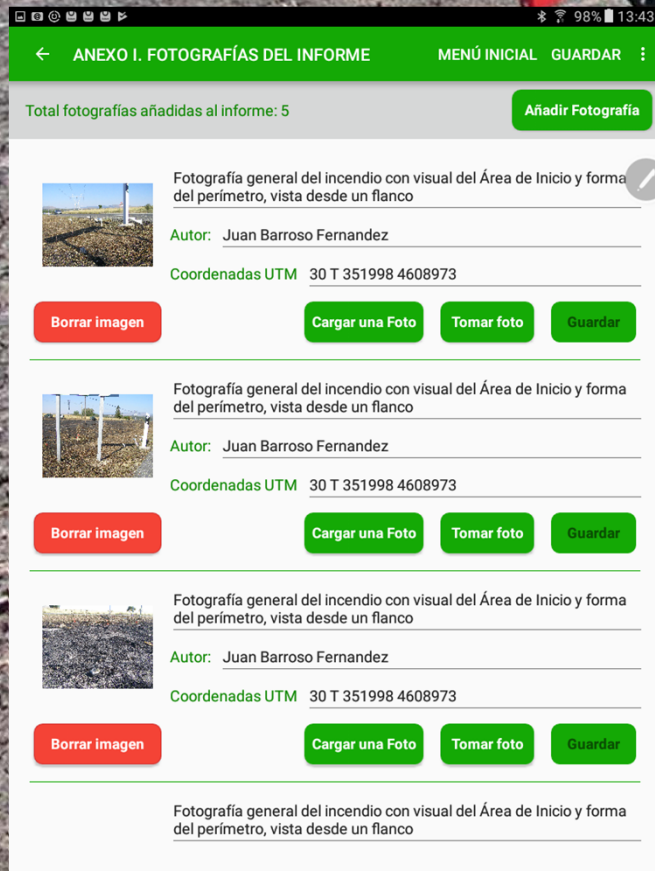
98% 13:43

ANEXO I. FOTOGRAFÍAS DEL INFORME MENÚ INICIAL GUARDAR

Total fotografías añadidas al informe: 5

Añadir Fotografía

Fotografía general del incendio con visual del Área de Inicio y forma del perímetro, vista desde un flanco

Autor: Juan Barroso Fernandez

Coordenadas UTM 30 T 351998 4608973

Borrar imagen Cargar una Foto Tomar foto Guardar

Fotografía general del incendio con visual del Área de Inicio y forma del perímetro, vista desde un flanco

Autor: Juan Barroso Fernandez

Coordenadas UTM 30 T 351998 4608973

Borrar imagen Cargar una Foto Tomar foto Guardar

Fotografía general del incendio con visual del Área de Inicio y forma del perímetro, vista desde un flanco

Autor: Juan Barroso Fernandez

Coordenadas UTM 30 T 351998 4608973

Borrar imagen Cargar una Foto Tomar foto Guardar

Fotografía general del incendio con visual del Área de Inicio y forma del perímetro, vista desde un flanco